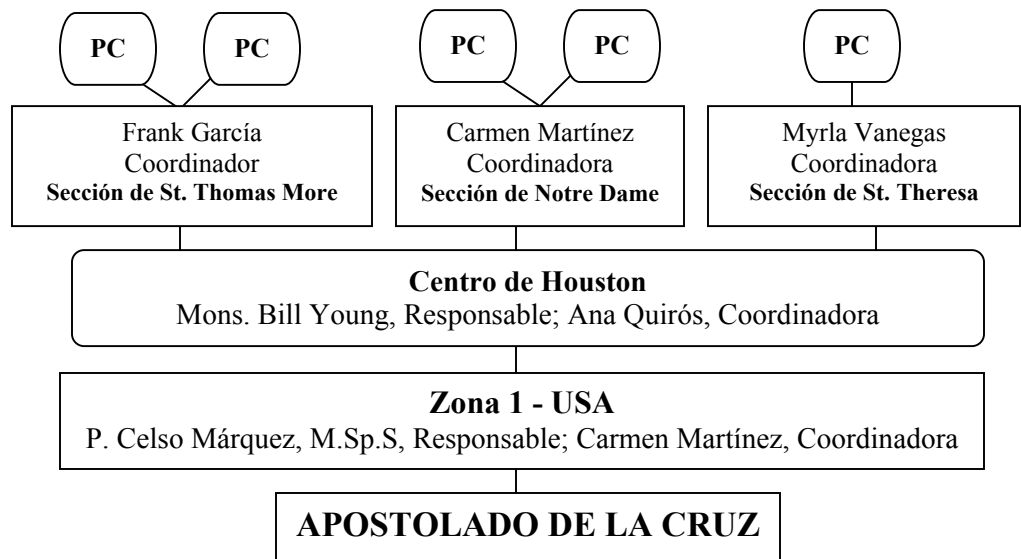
PC PC PC PC PC

Frank García
Coordinador
**Sección de St. Thomas More**

Carmen Martínez
Coordinadora
**Sección de Notre Dame**

Myrla Vanegas
Coordinadora
**Sección de St. Theresa**

**Centro de Houston**
Mons. Bill Young, Responsable; Ana Quirós, Coordinadora

**Zona 1 - USA**
P. Celso Márquez, M.Sp.S, Responsable; Carmen Martínez, Coordinadora

**APOSTOLADO DE LA CRUZ**